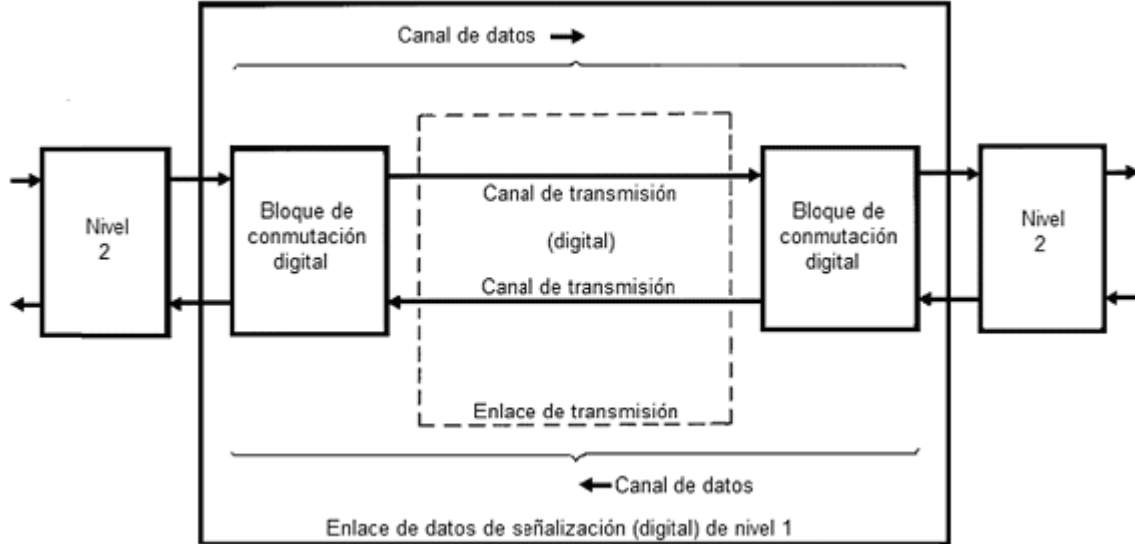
Canal de datos →

Nivel 2

Bloque de conmutación digital

Canal de transmisión

(digital)

Canal de transmisión

Bloque de conmutación digital

Nivel 2

Enlace de transmisión

← Canal de datos

Enlace de datos de señalización (digital) de nivel 1